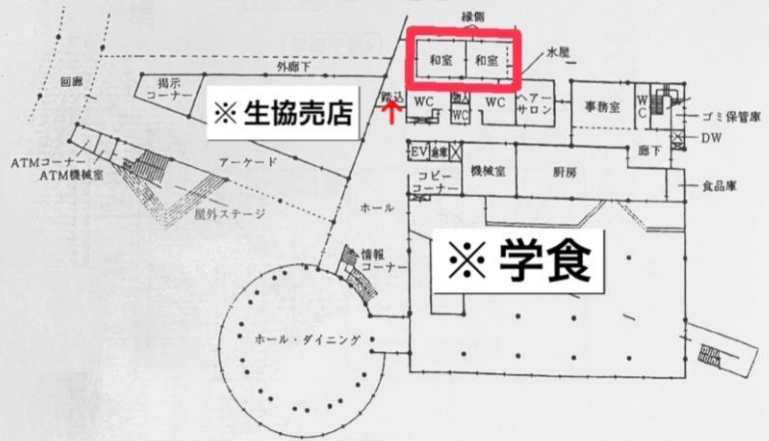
縁側
和室
和室
水屋
回廊
外廊下
掲示コーナー
※ 生協売店
踏込
WC
WC
WC
ヘアーサロン
事務室
WC
ゴミ保管庫
DW
ATMコーナー
ATM機械室
アーケード
EV
機械室
厨房
廊下
コピーコーナー
食品庫
屋外ステージ
ホール
情報コーナー
※ 学食
ホール・ダイニング